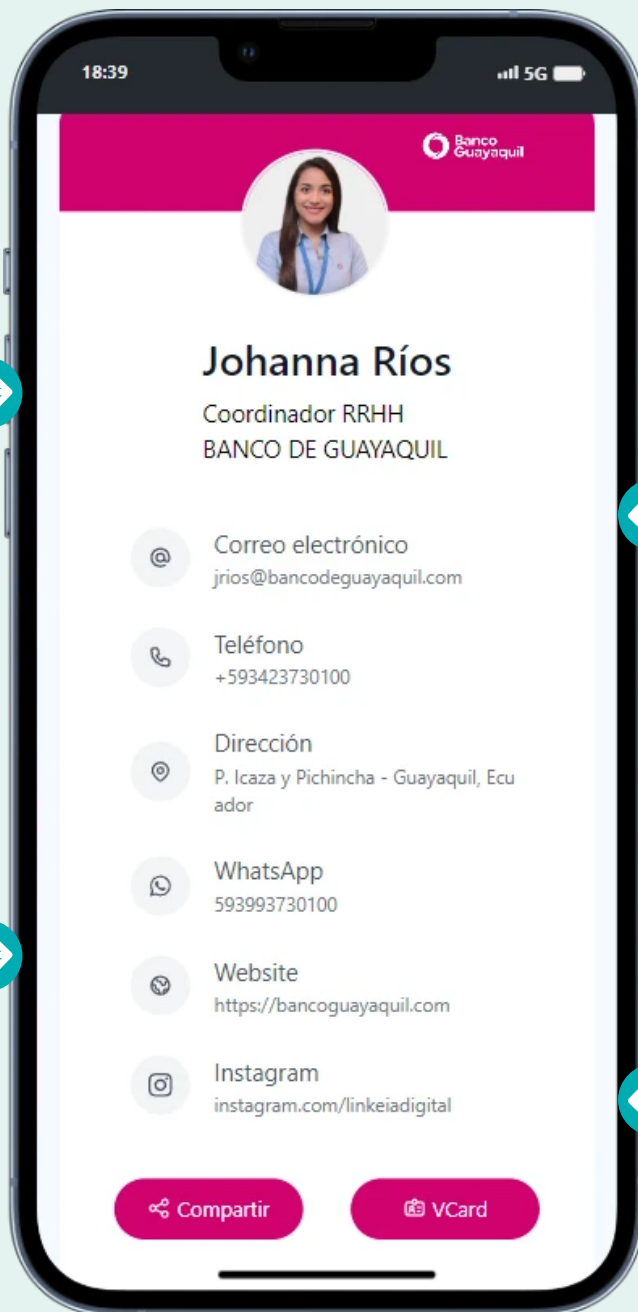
18:39

5G

Banco Guayaquil

Johanna Ríos

Coordinador RRHH
BANCO DE GUAYAQUIL

Correo electrónico
jrios@bancodeguayaquil.com

Teléfono
+593423730100

Dirección
P. Icaza y Pichincha - Guayaquil, Ecuador

WhatsApp
593993730100

Website
https://bancoguayaquil.com

Instagram
instagram.com/linkeiadigital

Compartir

VCard